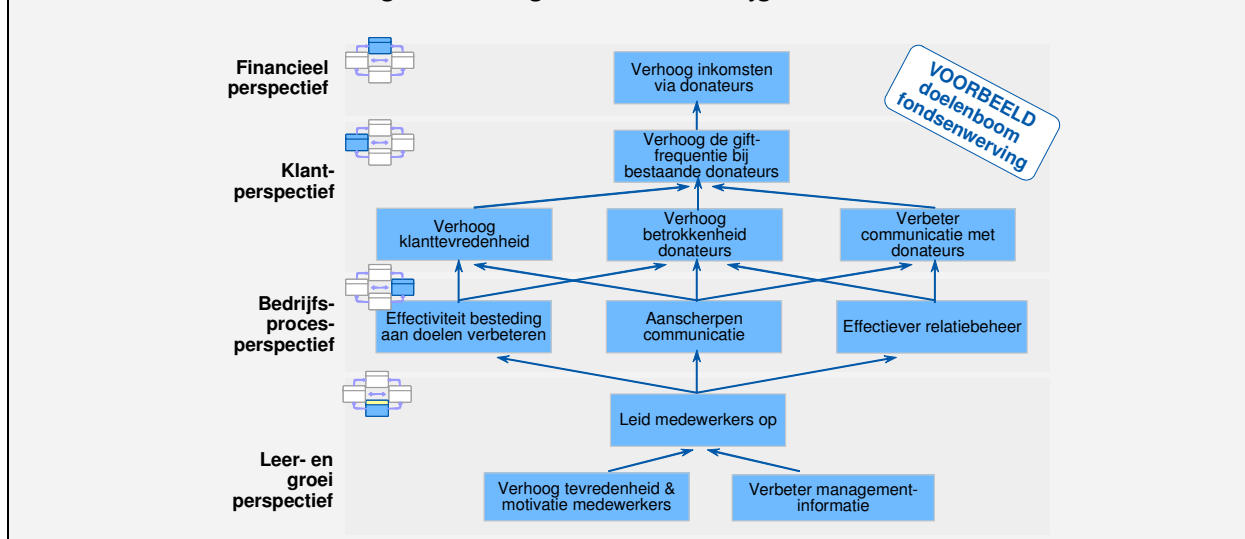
Financieel perspectief

Verhoog inkomsten via donateurs

VOORBEELD doelenboom fondsenwerving

Klant-perspectief

Verhoog de gift-frequentie bij bestaande donateurs

Verhoog klanttevredenheid

Verhoog betrokkenheid donateurs

Verbeter communicatie met donateurs

Bedrijfs-proces-perspectief

Effectiviteit besteding aan doelen verbeteren

Aanscherpen communicatie

Effectiever relatiebeheer

Leer- en groei perspectief

Leid medewerkers op

Verhoog tevredenheid & motivatie medewerkers

Verbeter management-informatie